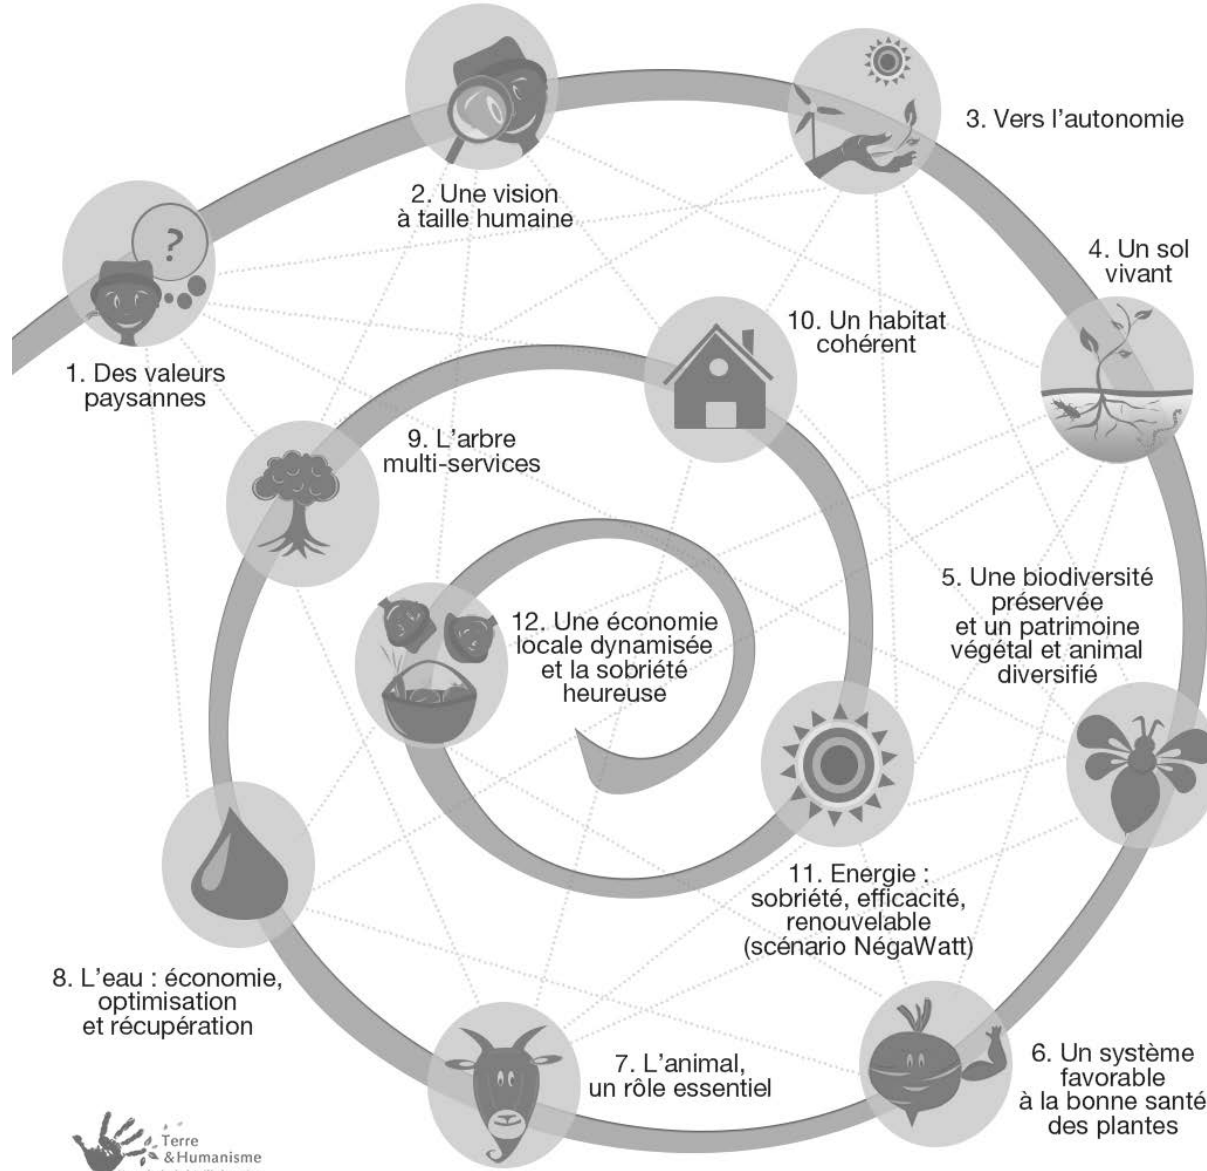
1. Des valeurs paysannes

2. Une vision à taille humaine

3. Vers l'autonomie

4. Un sol vivant

5. Une biodiversité préservée et un patrimoine végétal et animal diversifié

6. Un système favorable à la bonne santé des plantes

7. L'animal, un rôle essentiel

8. L'eau : économie, optimisation et récupération

9. L'arbre multi-services

10. Un habitat cohérent

11. Energie : sobriété, efficacité, renouvelable (scénario NégaWatt)

12. Une économie locale dynamisée et la sobriété heureuse

Terre & Humanisme